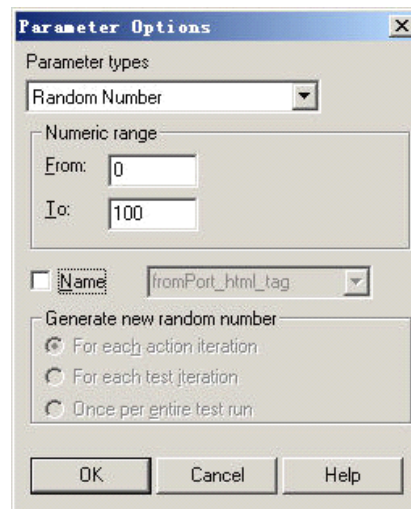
Parameter Options

Parameter types

Random Number

Numeric range

From: 0

To: 100

Name fromPort_html_tag

Generate new random number

For each action iteration

For each test iteration

Once per entire test run

OK Cancel Help